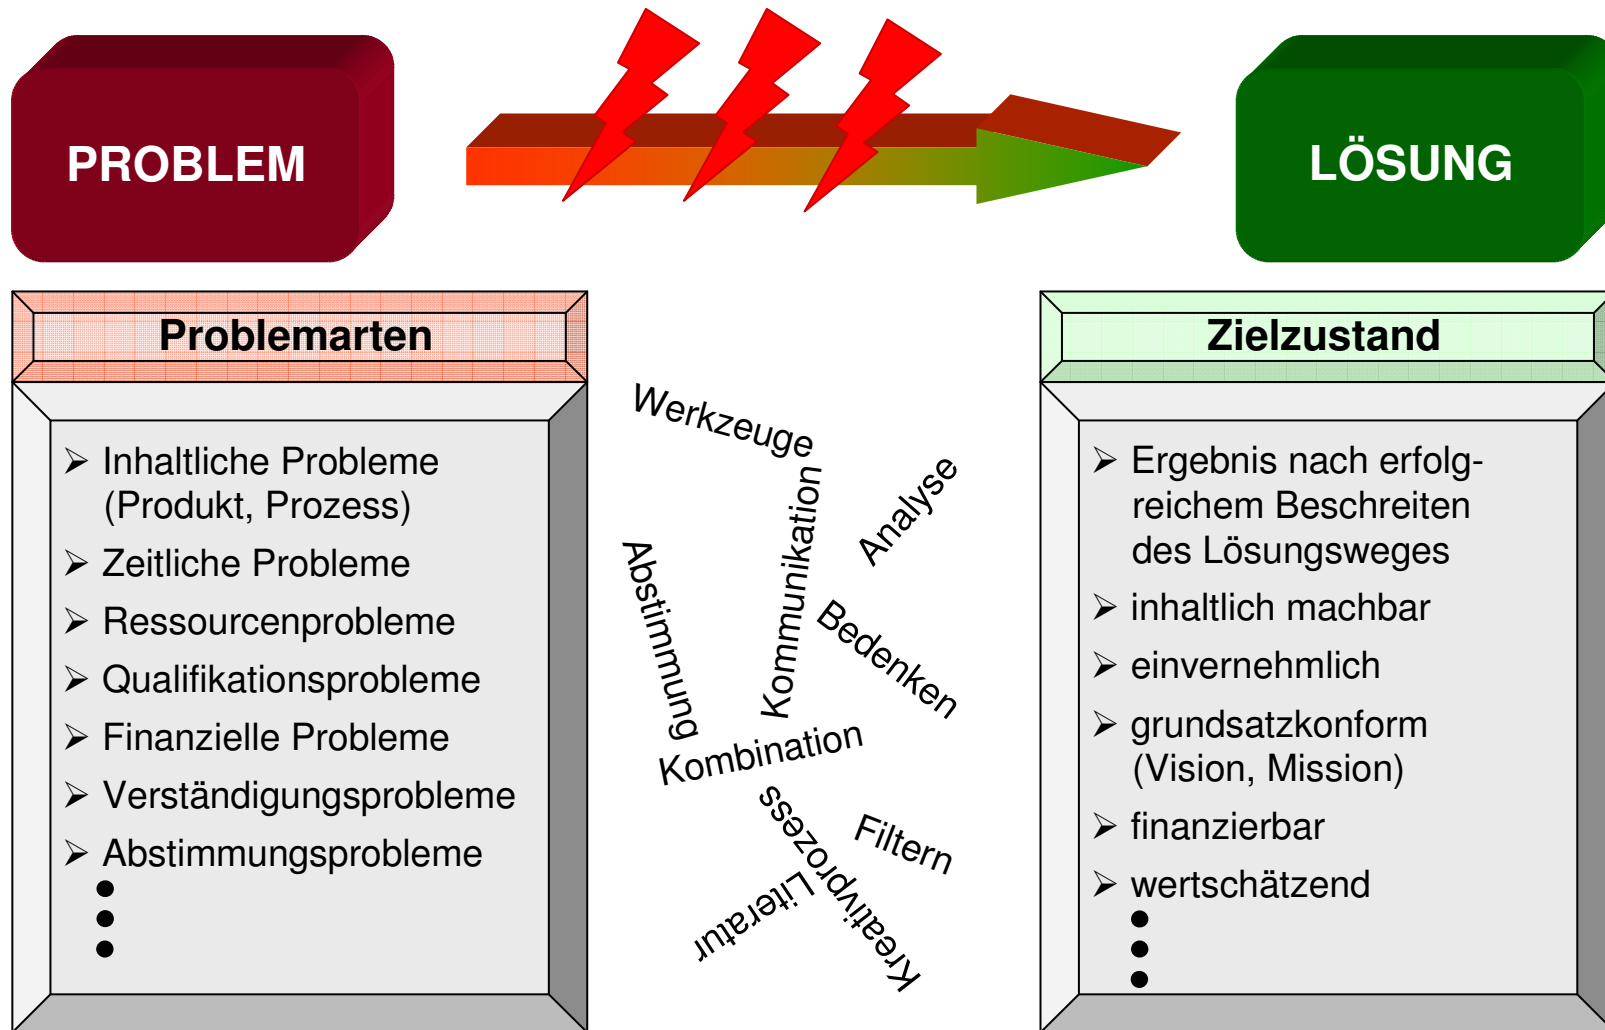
PROBLEM

LÖSUNG

Problemarten

- Inhaltliche Probleme (Produkt, Prozess)
- Zeitliche Probleme
- Ressourcenprobleme
- Qualifikationsprobleme
- Finanzielle Probleme
- Verständigungsprobleme
- Abstimmungsprobleme
•
•
•

Werkzeuge
Kommunikation
Analyse
Abstimmung
Bedenken
Kombination
Filtern
Kreativprozess
Literatur

Zielzustand

- Ergebnis nach erfolgreichem Beschreiten des Lösungsweges
- inhaltlich machbar
- einvernehmlich
- grundsatzkonform (Vision, Mission)
- finanzierbar
- wertschätzend
•
•
•